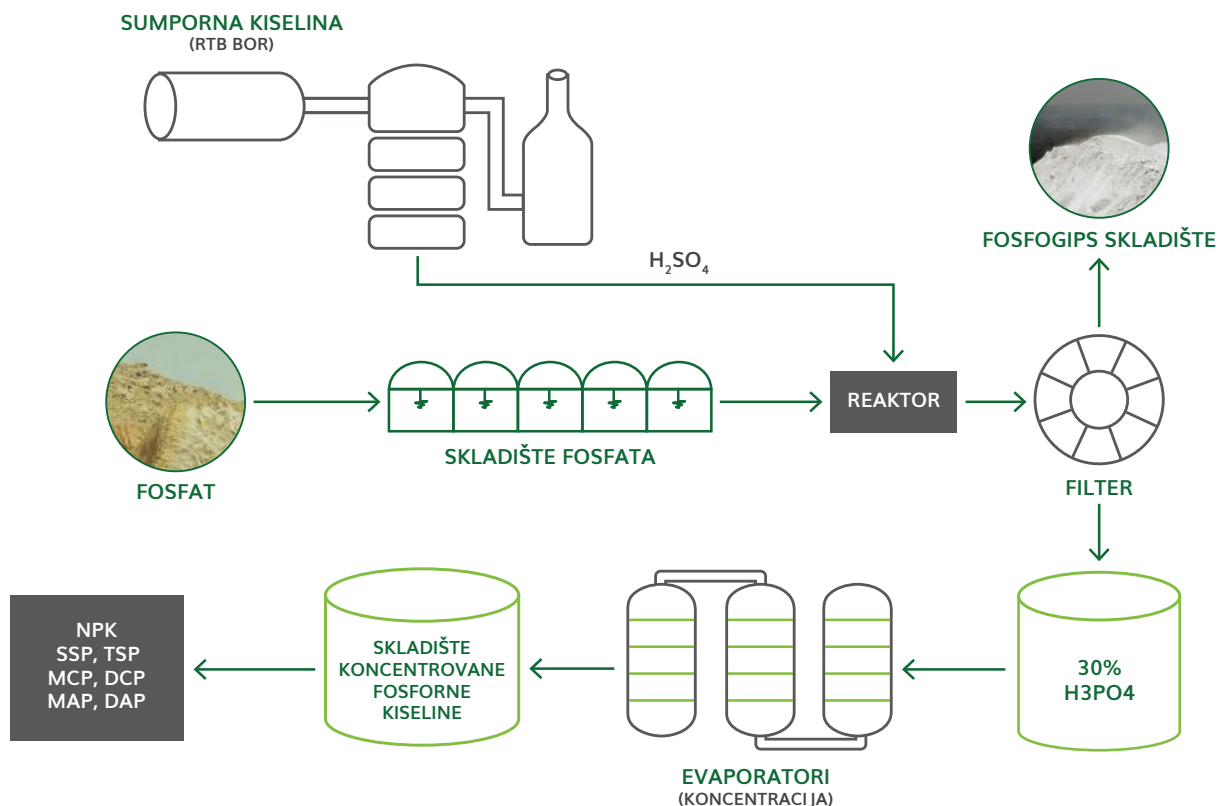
SUMPORNA KISELINA
(RTB BOR)

$H_2SO_4$

FOSFOGIPS SKLADIŠTE

REAKTOR

SKLADIŠTE FOSFATA

FOSFAT

FILTER

NPK
SSP, TSP
MCP, DCP
MAP, DAP

SKLADIŠTE KONCENTROVANE FOSFORNE KISELINE

30%
H3PO4

EVAPORATORI
(KONCENTRACIJA)